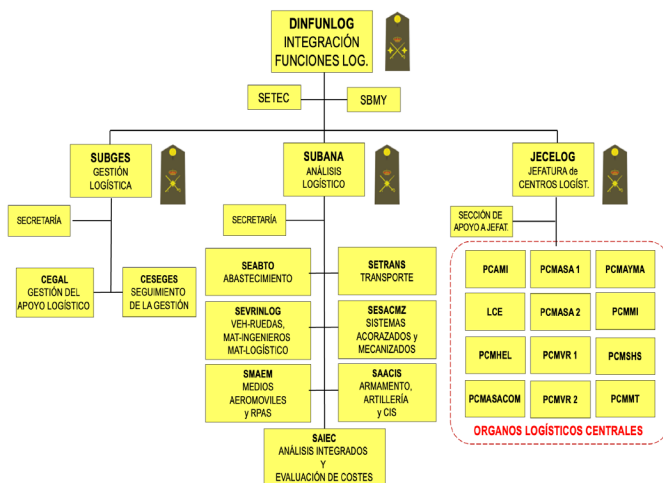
DINFUNLOG
INTEGRACIÓN FUNCIONES LOG.

SETEC

SBMY

SUBGES
GESTIÓN LOGÍSTICA

SECRETARÍA

CEGAL
GESTIÓN DEL APOYO LOGÍSTICO

CESEGES
SEGUIMIENTO DE LA GESTIÓN

SUBANA
ANÁLISIS LOGÍSTICO

SECRETARÍA

SEABTO
ABASTECIMIENTO

SETRANS
TRANSPORTE

SEVRINLOG
VEH-RUEDAS, MAT-INGENIEROS MAT-LOGÍSTICO

SESACMZ
SISTEMAS ACORAZADOS y MECANIZADOS

SMAEM
MEDIOS AEROMOVILES y RPAS

SAACIS
ARMAMENTO, ARTILLERÍA y CIS

SAIEC
ANÁLISIS INTEGRADOS Y EVALUACIÓN DE COSTES

JECELOG
JEFATURA de CENTROS LOGÍST.

SECCIÓN DE APOYO A JEFAT.

| PCAMI | PCMASA 1 | PCMAYMA |
|---|---|---|
| LCE | PCMASA 2 | PCMMI |
| PCMHEL | PCMVR 1 | PCMSHS |
| PCMASACOM | PCMVR 2 | PCMMT |

ORGANOS LOGÍSTICOS CENTRALES